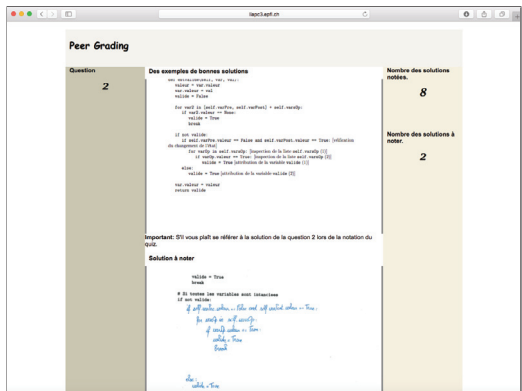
lapc3.epfl.ch

Peer Grading

Question

2

Des exemples de bonnes solutions

def setValeur(self, var, val):
    valeur = var.valeur
    var.valeur = val
    valide = False

    for varP in (self.varPre, self.varPost) + self.varsP:
        if varP.valeur == None:
            valide = True
            break

    if not valide:
        if self.varPre.valeur == False and self.varPost.valeur == True: [vérification du changement de l'état]
            for varIp in self.varsIp: [inspection de la liste self.varsIp [1]]
                if varIp.valeur == True: [inspection de la liste self.varsIp [2]]
                    valide = True [attribution de la variable valide [1]]
        else:
            valide = True [attribution de la variable valide [2]]

    var.valeur = valeur
    return valide

Important: S'il vous plaît se référer à la solution de la question 2 lors de la notation du quiz.

Solution à noter

            valide = True
            break

    # Si toutes les variables sont intanciees
    if not valide:
        if self.varPre.valeur == False and self.varPost.valeur == True:
            for varIp in self.varsIp:
                if varIp.valeur == True:
                    valide = True
                    break

        else:
            valide = True

Nombre des solutions notées.

8

Nombre des solutions à noter.

2